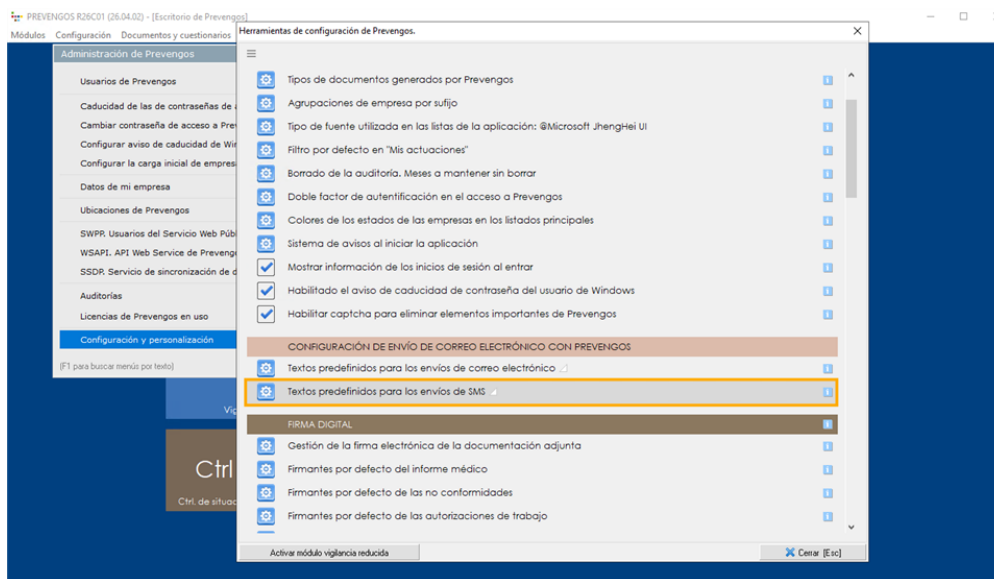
PREVENGOS R26C01 (26.04.02) - [Escritorio de Prevengos]

Módulos Configuración Documentos y cuestionarios

Administración de Prevengos

Usuarios de Prevengos

Caducidad de las de contraseñas de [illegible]

Cambiar contraseña de acceso a Prev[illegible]

Configurar aviso de caducidad de Wi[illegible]

Configurar la carga inicial de empres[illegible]

Datos de mi empresa

Ubicaciones de Prevengos

SWPP. Usuarios del Servicio Web Púb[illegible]

WSAPI. API Web Service de Prevengo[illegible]

SSDP. Servicio de sincronización de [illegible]

Auditorías

Licencias de Prevengos en uso

Configuración y personalización

[F1 para buscar menús por texto]

Vig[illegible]

Ctrl

Ctrl. de situac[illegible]

Herramientas de configuración de Prevengos.

Tipos de documentos generados por Prevengos

Agrupaciones de empresa por sufijo

Tipo de fuente utilizada en las listas de la aplicación: @Microsoft JhengHei UI

Filtro por defecto en "Mis actuaciones"

Borrado de la auditoría. Meses a mantener sin borrar

Doble factor de autentificación en el acceso a Prevengos

Colores de los estados de las empresas en los listados principales

Sistema de avisos al iniciar la aplicación

Mostrar información de los inicios de sesión al entrar

Habilitado el aviso de caducidad de contraseña del usuario de Windows

Habilitar captcha para eliminar elementos importantes de Prevengos

CONFIGURACIÓN DE ENVÍO DE CORREO ELECTRÓNICO CON PREVENGOS

Textos predefinidos para los envíos de correo electrónico

Textos predefinidos para los envíos de SMS

FIRMA DIGITAL

Gestión de la firma electrónica de la documentación adjunta

Firmantes por defecto del informe médico

Firmantes por defecto de las no conformidades

Firmantes por defecto de las autorizaciones de trabajo

Activar módulo vigilancia reducida

Cerrar [Esc]